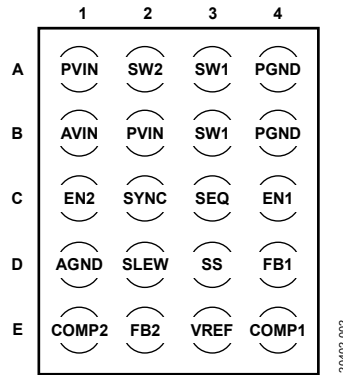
|   | 1 | 2 | 3 | 4 |
|---|---|---|---|---|
| A | PVIN | SW2 | SW1 | PGND |
| B | AVIN | PVIN | SW1 | PGND |
| C | EN2 | SYNC | SEQ | EN1 |
| D | AGND | SLEW | SS | FB1 |
| E | COMP2 | FB2 | VREF | COMP1 |

20402-003